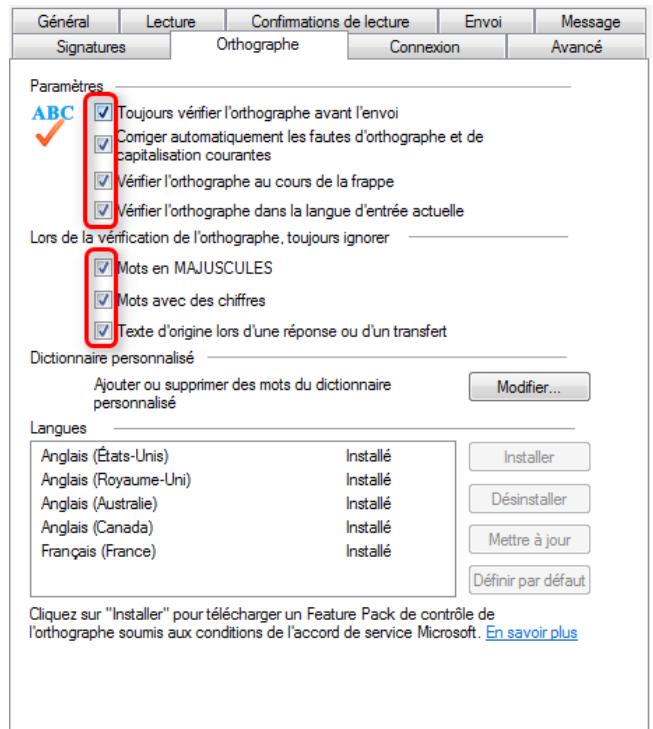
Général | Lecture | Confirmations de lecture | Envoi | Message
Signatures | Orthographe | Connexion | Avancé

Paramètres

ABC

Toujours vérifier l'orthographe avant l'envoi

Corriger automatiquement les fautes d'orthographe et de capitalisation courantes

Vérifier l'orthographe au cours de la frappe

Vérifier l'orthographe dans la langue d'entrée actuelle

Lors de la vérification de l'orthographe, toujours ignorer

Mots en MAJUSCULES

Mots avec des chiffres

Texte d'origine lors d'une réponse ou d'un transfert

Dictionnaire personnalisé

Ajouter ou supprimer des mots du dictionnaire personnalisé

Modifier...

Langues

| | |
|---|---|
| Anglais (États-Unis) | Installé |
| Anglais (Royaume-Uni) | Installé |
| Anglais (Australie) | Installé |
| Anglais (Canada) | Installé |
| Français (France) | Installé |

Installer

Désinstaller

Mettre à jour

Définir par défaut

Cliquez sur "Installer" pour télécharger un Feature Pack de contrôle de l'orthographe soumis aux conditions de l'accord de service Microsoft. En savoir plus